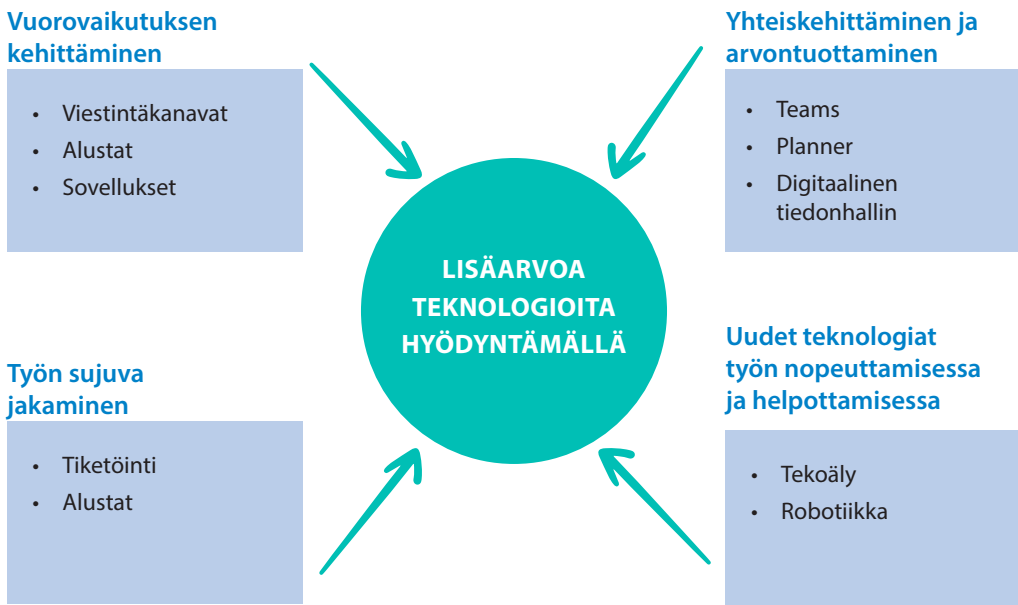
Vuorovaikutuksen kehittäminen

- Viestintäkanavat
- Alustat
- Sovellukset

Yhteiskehittäminen ja arvontuottaminen

- Teams
- Planner
- Digitaalinen tiedonhallin

LISÄARVOA TEKNOLOGIOITA HYÖDYNTÄMÄLLÄ

Työn sujuva jakaminen

- Tiketöinti
- Alustat

Uudet teknologiat työn nopeuttamisessa ja helpottamisessa

- Tekoäly
- Robotiikka